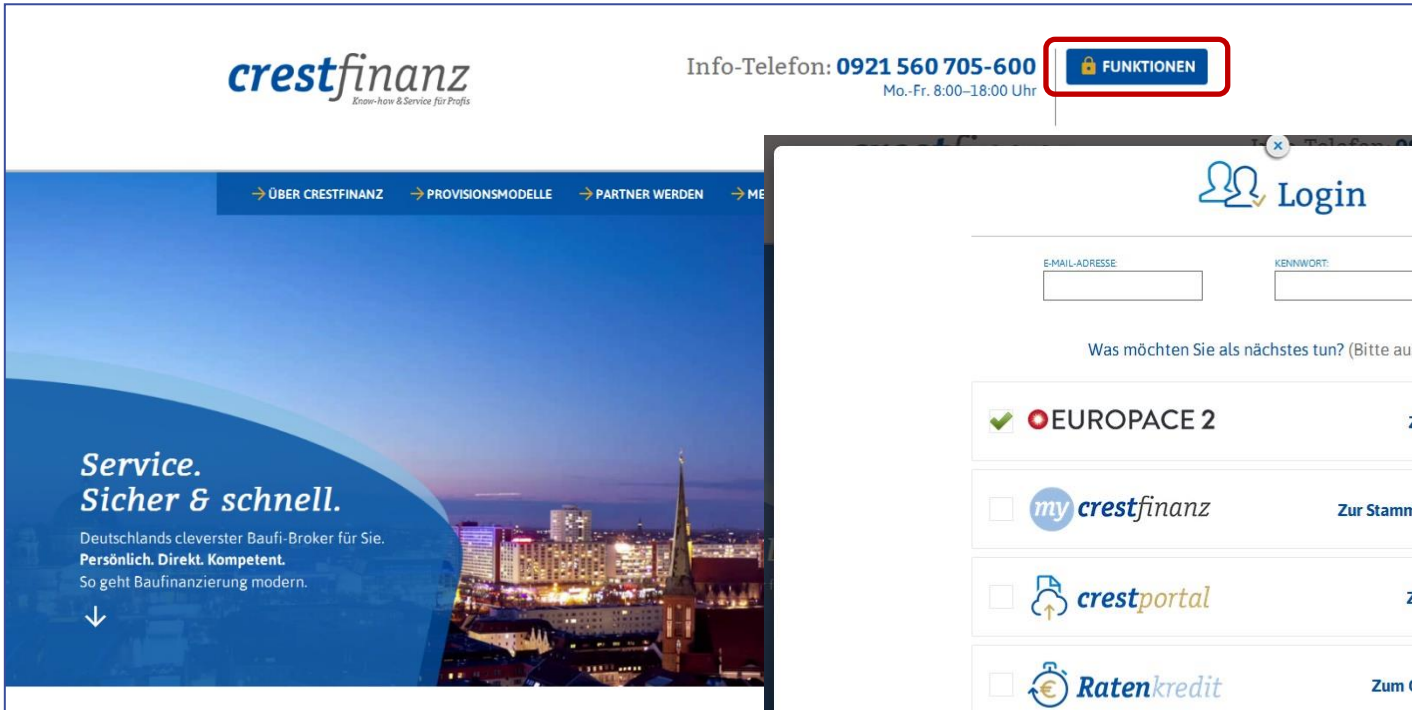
crestfinanz
Know-how & Service für Profis

Info-Telefon: 0921 560 705-600
Mo.-Fr. 8:00–18:00 Uhr

FUNKTIONEN

→ ÜBER CRESTFINANZ → PROVISIONSMODELLE → PARTNER WERDEN → ME

Service.
Sicher & schnell.

Deutschlands cleverster Baufi-Broker für Sie.
Persönlich. Direkt. Kompetent.
So geht Baufinanzierung modern.

Login

E-MAIL-ADRESSE:
KENNWORT:

Was möchten Sie als nächstes tun? (Bitte au

EUROPACE 2

my crestfinanz
Zur Stamm

crestportal

Ratenkredit
Zum